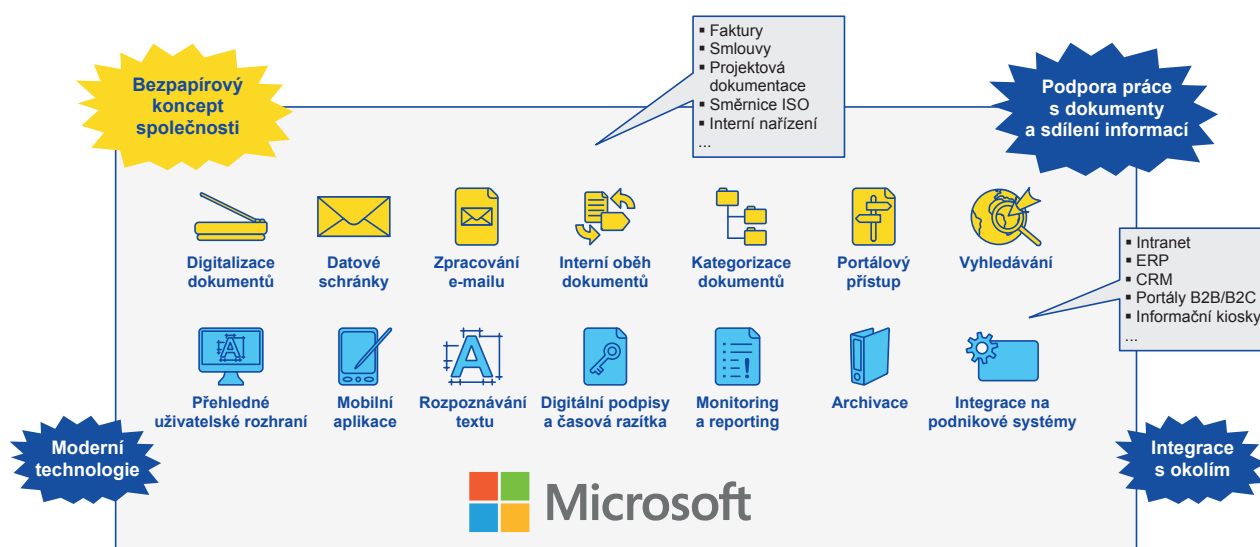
Bezpapírový koncept společnosti

- Faktury
- Smlouvy
- Projektová dokumentace
- Směrnice ISO
- Interní nařízení
...

Podpora práce s dokumenty a sdílení informací

Digitalizace dokumentů

Datové schránky

Zpracování e-mailu

Interní oběh dokumentů

Kategorizace dokumentů

Portálový přístup

Vyhledávání

- Intranet
- ERP
- CRM
- Portály B2B/B2C
- Informační kiosky
...

Přehledné uživatelské rozhraní

Mobilní aplikace

Rozpoznávání textu

Digitální podpisy a časová razítka

Monitoring a reporting

Archivace

Integrace na podnikové systémy

Moderní technologie

Integrace s okolím

Microsoft